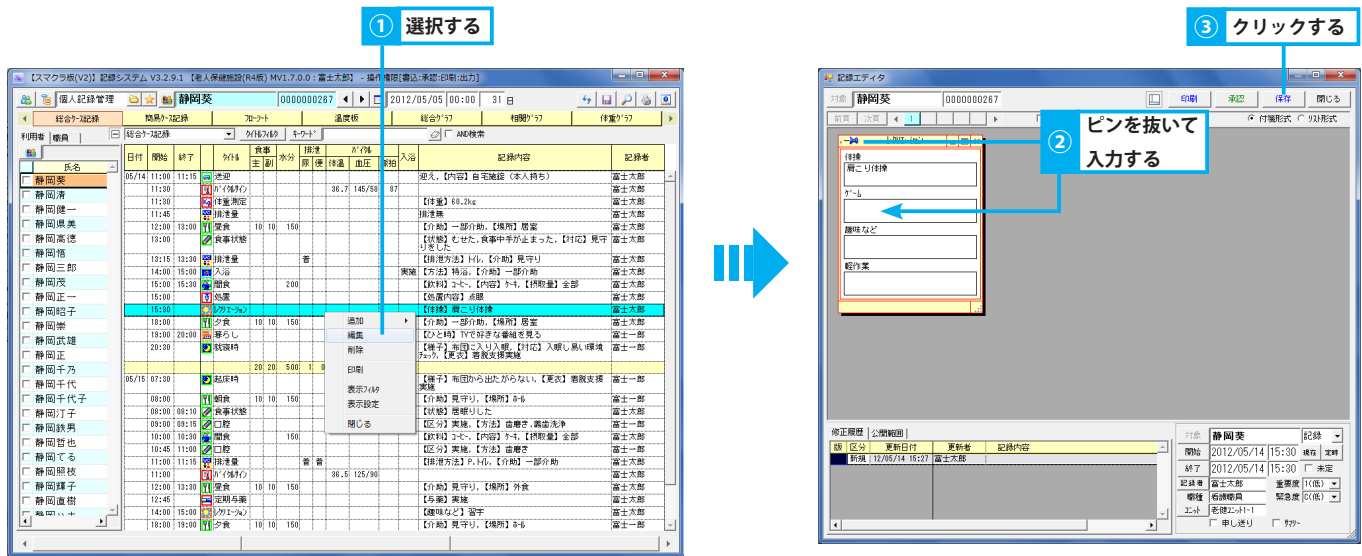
① 選択する

③ クリックする

【スマクラ版(V2)】記録システム V3.2.9.1 【老人保健施設(R4版) MV1.7.0.0：富士太郎】 - 操作権限[書込:承認:印刷:出力]

個人記録管理 静岡葵 0000000267 2012/05/05 00:00 31 日

総合ケース記録 | 簡易ケース記録 | フローシート | 温度板 | 総合グラフ | 相関グラフ | 体重グラフ

利用者 | 職員 | 総合ケース記録 | タイトルフィルタ | キーワード | AND検索

氏名
静岡葵
静岡清
静岡健一
静岡県美
静岡高徳
静岡悟
静岡三郎
静岡茂
静岡正一
静岡昭子
静岡崇
静岡武雄
静岡正
静岡千乃
静岡千代
静岡千代子
静岡汀子
静岡鉄男
静岡哲也
静岡てる
静岡照枝
静岡輝子
静岡直樹

| 日付 | 開始 | 終了 | タイトル | 食事 主 | 副 | 水分 | 排泄 尿 | 便 | 体温 | 血圧 | 脈拍 | 入浴 | 記録内容 | 記録者 |
|---|---|---|---|---|---|---|---|---|---|---|---|---|---|---|
| 05/14 | 11:00 | 11:15 | 送迎 | | | | | | | | | | 迎え,【内容】自宅施設（本人持ち） | 富士太郎 |
| | 11:30 | | バイタルサイン | | | | | | 36.7 | 145/58 | 87 | | | 富士太郎 |
| | 11:30 | | 体重測定 | | | | | | | | | | 【体重】60.2kg | 富士太郎 |
| | 11:45 | | 排泄量 | | | | | | | | | | 排泄無 | 富士太郎 |
| | 12:00 | 13:00 | 昼食 | 10 | 10 | 150 | | | | | | | 【介助】一部介助,【場所】居室 | 富士太郎 |
| | 13:00 | | 食事状態 | | | | | | | | | | 【状態】むせた,食事中手が止まった,【対応】見守りをした | 富士太郎 |
| | 13:15 | 13:30 | 排泄量 | | | | 普 | | | | | | 【排泄方法】トイレ,【介助】見守り | 富士太郎 |
| | 14:00 | 15:00 | 入浴 | | | | | | | | | 実施 | 【方法】特浴,【介助】一部介助 | 富士太郎 |
| | 15:00 | 15:30 | 間食 | | | 200 | | | | | | | 【飲料】コーヒー,【内容】ケーキ,【摂取量】全部 | 富士太郎 |
| | 15:00 | | 処置 | | | | | | | | | | 【処置内容】点眼 | 富士太郎 |
| | 15:30 | | レクリエーション | | | | | | | | | | 【体操】肩こり体操 | 富士太郎 |
| | 18:00 | | 夕食 | 10 | 10 | 150 | | | | | | | 【介助】一部介助,【場所】居室 | 富士太郎 |
| | 19:00 | 20:00 | 暮らし | | | | | | | | | | 【ひと時】TVで好きな番組を見る | 富士太郎 |
| | 20:30 | | 就寝時 | | | | | | | | | | 【様子】布団に入り入眠,【対応】入眠し易い環境チェック,【更衣】着脱支援実施 | 富士一郎 |
| | | | | 20 | 20 | 500 | 1 | 0 | | | | | | |
| 05/15 | 07:30 | | 起床時 | | | | | | | | | | 【様子】布団から出たがらない,【更衣】着脱支援実施 | 富士一郎 |
| | 08:00 | | 朝食 | 10 | 10 | 150 | | | | | | | 【介助】見守り,【場所】ホール | 富士一郎 |
| | 08:00 | 08:10 | 食事状態 | | | | | | | | | | 【状態】居眠りした | 富士一郎 |
| | 09:00 | 09:15 | 口腔 | | | | | | | | | | 【区分】実施,【方法】歯磨き,義歯洗浄 | 富士一郎 |
| | 10:00 | 10:30 | 間食 | | | 150 | | | | | | | 【飲料】コーヒー,【内容】ケーキ,【摂取量】全部 | 富士一郎 |
| | 10:45 | 11:00 | 口腔 | | | | | | | | | | 【区分】実施,【方法】歯磨き | 富士一郎 |
| | 11:00 | 11:15 | 排泄量 | | | | 普 | 普 | | | | | 【排泄方法】P.トイレ,【介助】一部介助 | 富士一郎 |
| | 11:00 | | バイタルサイン | | | | | | 36.5 | 125/90 | | | | 富士一郎 |
| | 12:00 | 13:30 | 昼食 | 10 | 10 | 150 | | | | | | | 【介助】見守り,【場所】外食 | 富士一郎 |
| | 12:45 | | 定期与薬 | | | | | | | | | | 【与薬】実施 | 富士一郎 |
| | 14:00 | 15:00 | レクリエーション | | | | | | | | | | 【趣味など】習字 | 富士一郎 |
| | 18:00 | | 夕食 | 10 | 10 | 150 | | | | | | | 【介助】見守り,【場所】ホール | 富士一郎 |

追加
編集
削除
印刷
表示フィルタ
表示設定
閉じる

記録エディタ
対象 静岡葵 0000000267 印刷 承認 保存 閉じる
前頁 次頁 1 付箋形式 リスト形式

② ピンを抜いて入力する

体操
肩こり体操
ゲーム
趣味など
軽作業

修正履歴 | 公開範囲
| 版 | 区分 | 更新日付 | 更新者 | 記録内容 |
|---|---|---|---|---|
| | 新規 | 12/05/14 15:27 | 富士太郎 | |

対象 静岡葵 記録
開始 2012/05/14 15:30 現在 定時
終了 2012/05/14 15:30 未定
記録者 富士太郎 重要度 1(低)
職種 看護職員 緊急度 C(低)
ユニット 老健ユニット1-1
申し送り サマリー